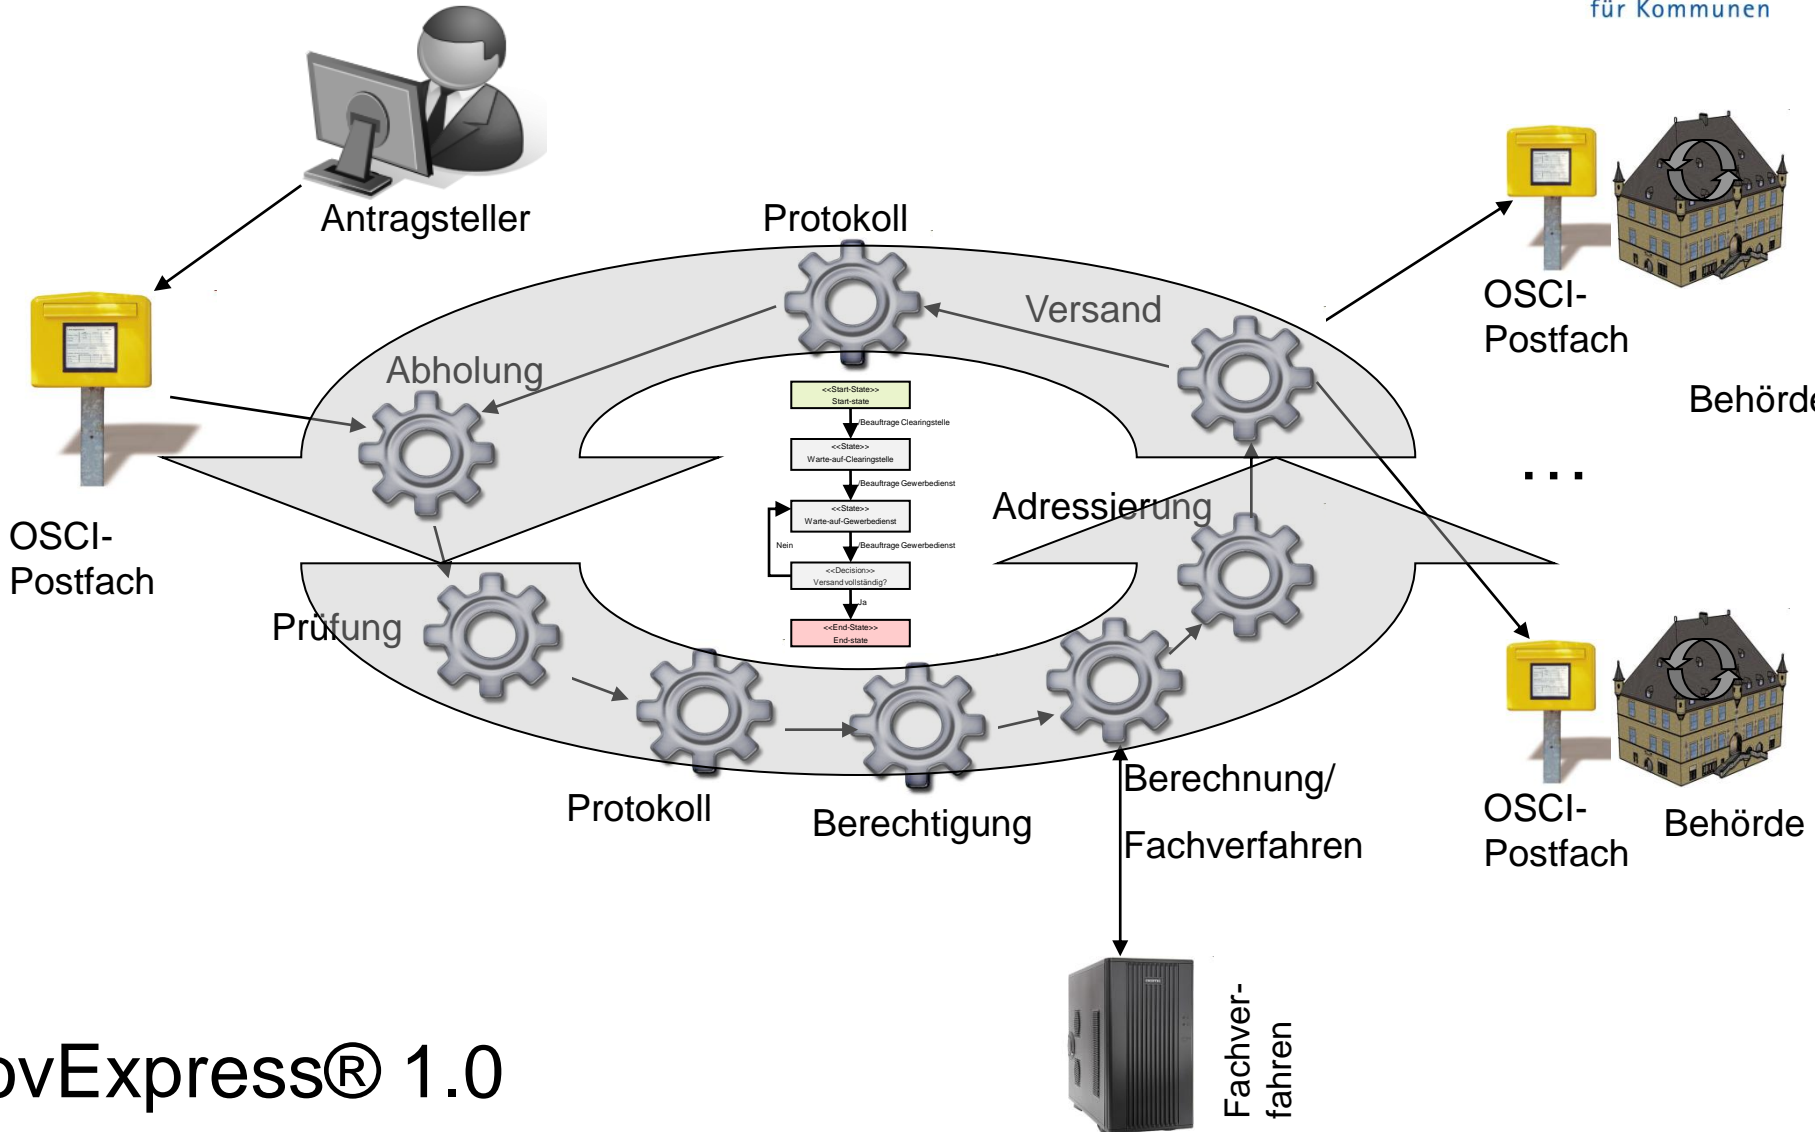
für Kommunen

Antragsteller

Protokoll

Versand

OSCI-
Postfach

Abholung

Behörde

OSCI-
Postfach

<<Start-State>>
Start-state

/Beauftrage Clearingstelle

<<State>>
Warte-auf-Clearingstelle

/Beauftrage Gewerbedienst

<<State>>
Warte-auf-Gewerbedienst

Nein

/Beauftrage Gewerbedienst

<<Decision>>
Versand vollständig?

Ja

<<End-State>>
End-state

Adressierung

...

Prüfung

Protokoll

Berechtigung

Berechnung/
Fachverfahren

OSCI-
Postfach

Behörde

ovExpress® 1.0

Fachver-
fahren